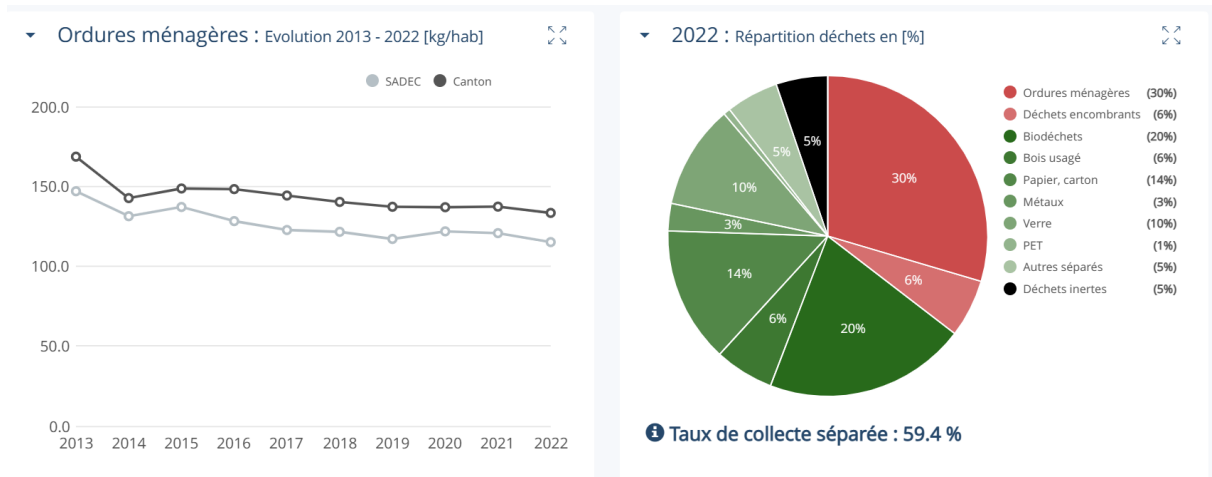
Ordures ménagères : Evolution 2013 - 2022 [kg/hab]

SADEC Canton

200.0
150.0
100.0
50.0
0.0

2013 2014 2015 2016 2017 2018 2019 2020 2021 2022

2022 : Répartition déchets en [%]

30%
6%
20%
6%
14%
3%
10%
5%
5%

| | |
|---|---|
| Ordures ménagères | (30%) |
| Déchets encombrants | (6%) |
| Biodéchets | (20%) |
| Bois usagé | (6%) |
| Papier, carton | (14%) |
| Métaux | (3%) |
| Verre | (10%) |
| PET | (1%) |
| Autres séparés | (5%) |
| Déchets inertes | (5%) |

Taux de collecte séparée : 59.4 %